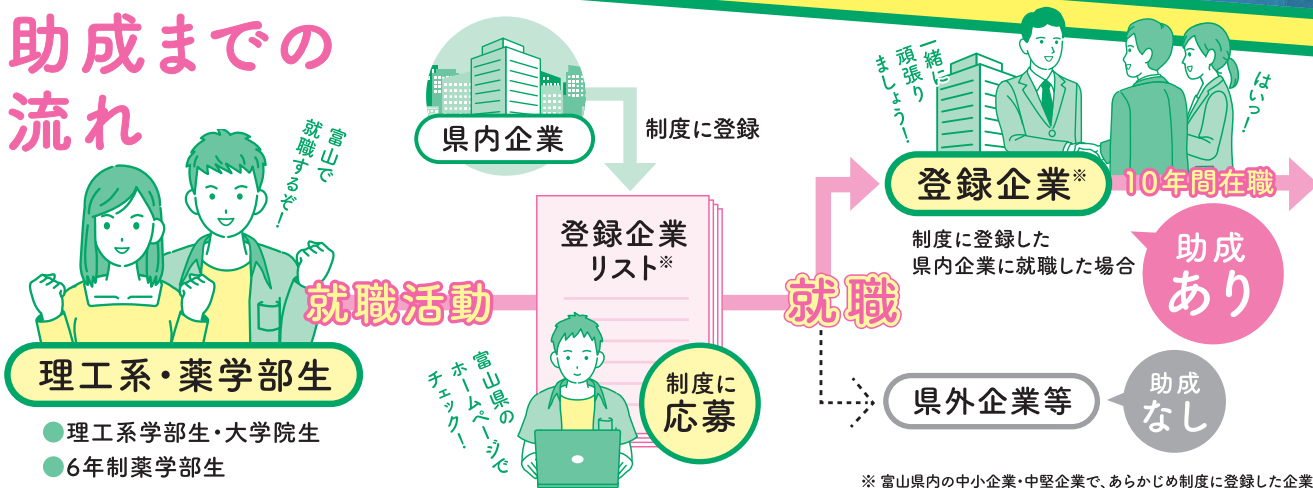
助成までの流れ

富山で就職するぞ!

理工系・薬学部生

●理工系学部生・大学院生
●6年制薬学部生

就職活動

県内企業

制度に登録

登録企業リスト※

富山県のホームページでチェック!

制度に応募

就職

一緒に頑張りましょう!

はいっ!

登録企業※

10年間在職

制度に登録した県内企業に就職した場合

助成あり

県外企業等

助成なし

※ 富山県内の中小企業・中堅企業で、あらかじめ制度に登録した企業